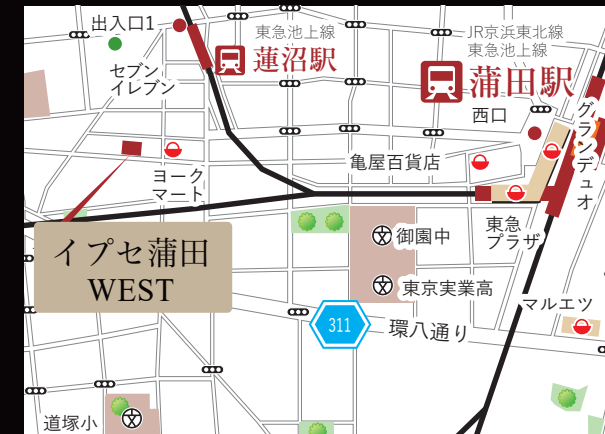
出入口1

東急池上線

蓮沼駅

JR京浜東北線
東急池上線

蒲田駅

セブン
イレブン

西口

グランデュオ

亀屋百貨店

ヨーク
マート

イプセ蒲田
WEST

御園中

東急
プラザ

東京実業高

311

環八通り

マルエツ

道塚小